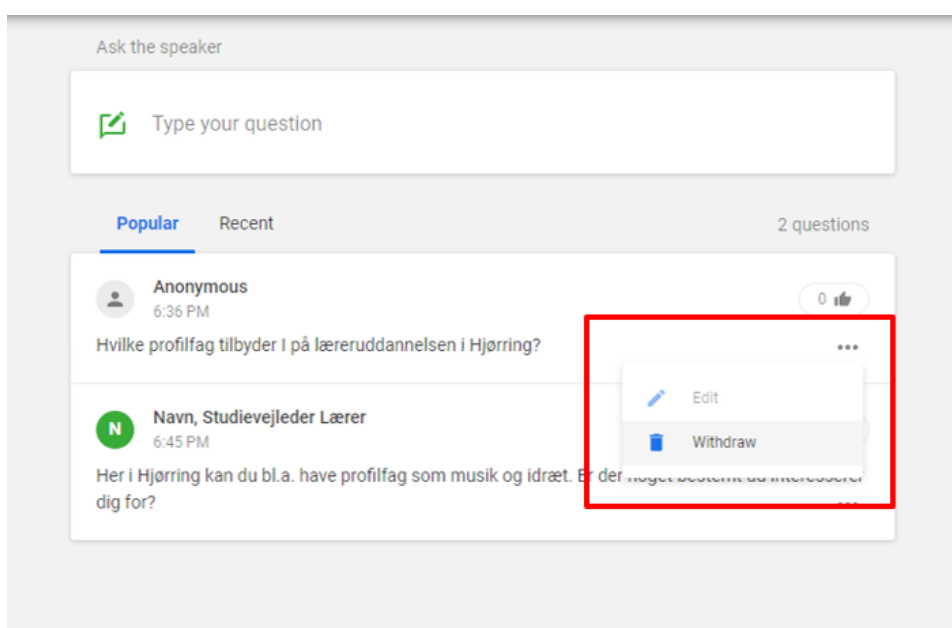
Ask the speaker

Type your question

Popular Recent 2 questions

Anonymous
6:36 PM
0
Hvilke profilfag tilbyder I på læreruddannelsen i Hjørring?

Edit
Withdraw

N
Navn, Studievejleder Lærer
6:45 PM
Her i Hjørring kan du bl.a. have profilfag som musik og idræt. Er der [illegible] dig for?